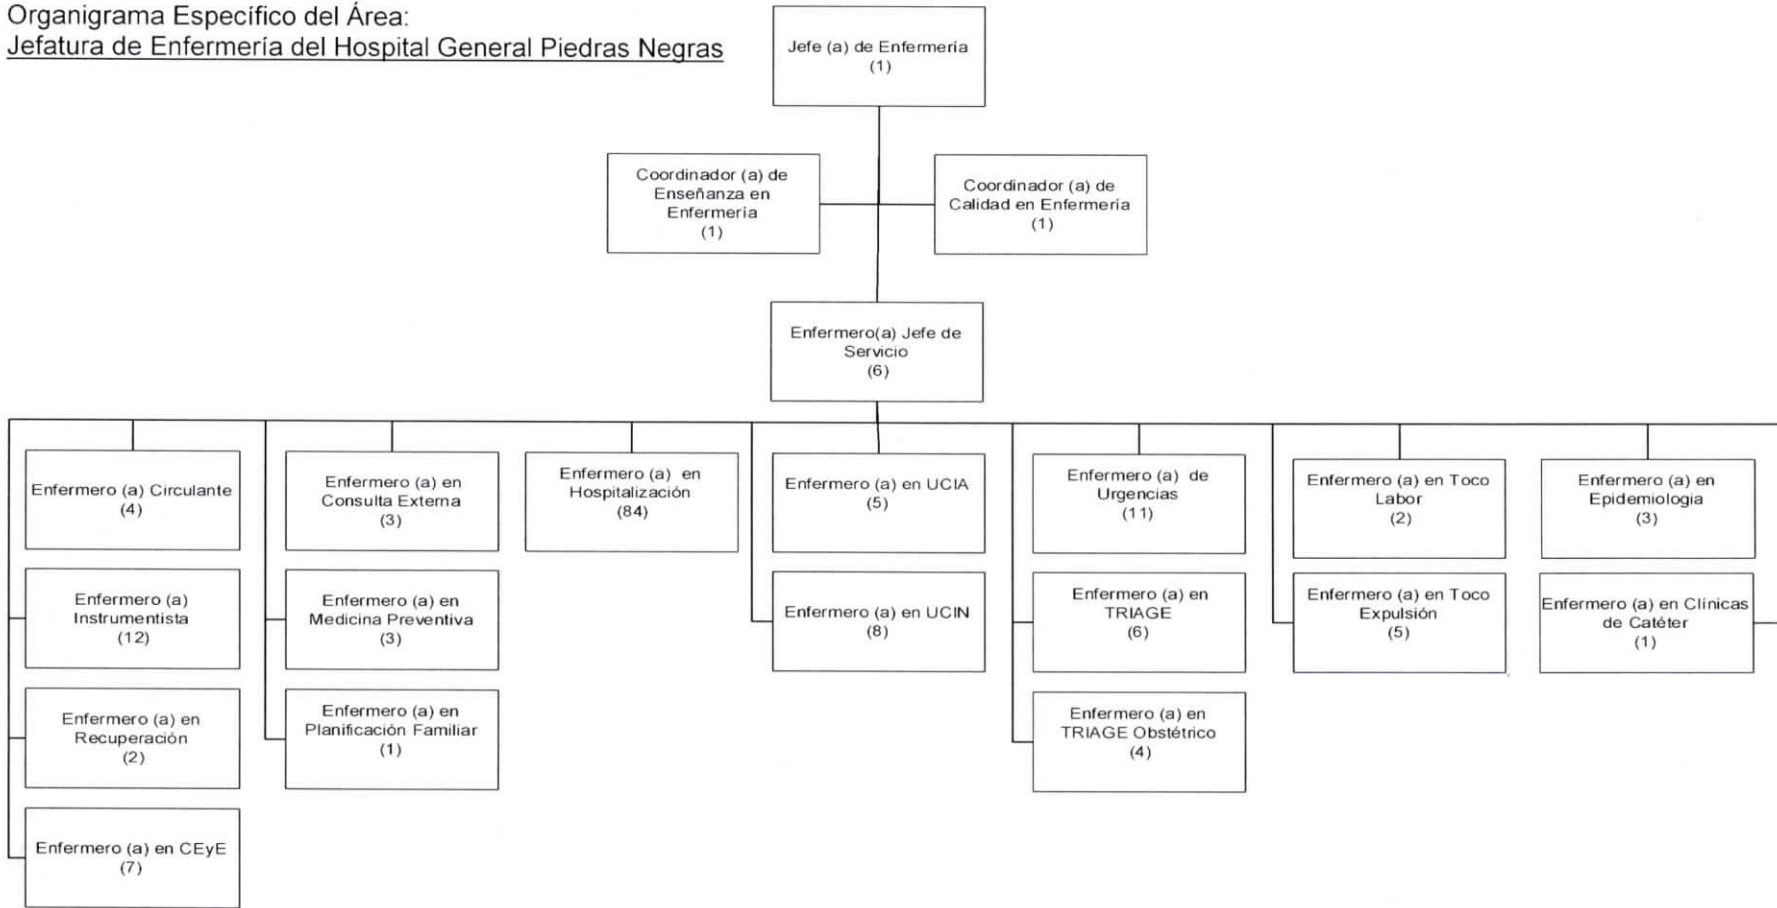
Organigrama Especifico del Área:
Jefatura de Enfermería del Hospital General Piedras Negras

Jefe (a) de Enfermería
(1)

Coordinador (a) de Enseñanza en Enfermería
(1)

Coordinador (a) de Calidad en Enfermería
(1)

Enfermero(a) Jefe de Servicio
(6)

Enfermero (a) Circulante
(4)

Enfermero (a) Instrumentista
(12)

Enfermero (a) en Recuperación
(2)

Enfermero (a) en CEyE
(7)

Enfermero (a) en Consulta Externa
(3)

Enfermero (a) en Medicina Preventiva
(3)

Enfermero (a) en Planificación Familiar
(1)

Enfermero (a) en Hospitalización
(84)

Enfermero (a) en UCIA
(5)

Enfermero (a) en UCIN
(8)

Enfermero (a) de Urgencias
(11)

Enfermero (a) en TRIAGE
(6)

Enfermero (a) en TRIAGE Obstétrico
(4)

Enfermero (a) en Toco Labor
(2)

Enfermero (a) en Toco Expulsión
(5)

Enfermero (a) en Epidemiologia
(3)

Enfermero (a) en Clínicas de Catéter
(1)